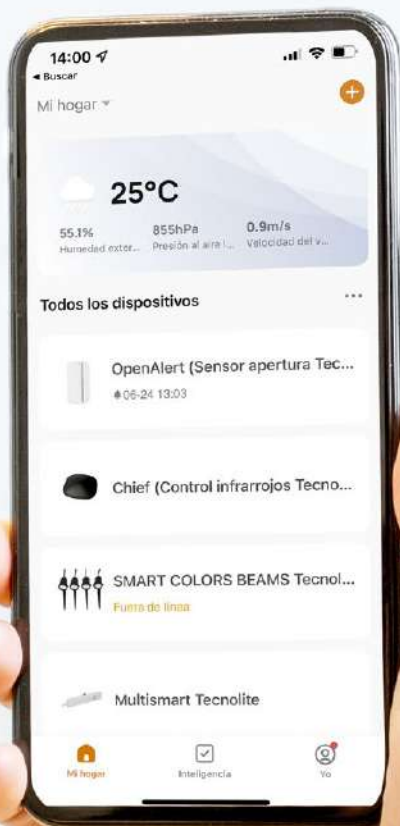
14:00
◂ Buscar

Mi hogar ▾

+

25°C

55.1%
Humedad exter...

855hPa
Presión al aire l...

0.9m/s
Velocidad del v...

Todos los dispositivos

...

OpenAlert (Sensor apertura Tec...
06-24 13:03

Chief (Control infrarrojos Tecno...

SMART COLORS BEAMS Tecnol...
Fuera de línea

Multismart Tecnolite

Mi hogar

Inteligencia

Yo